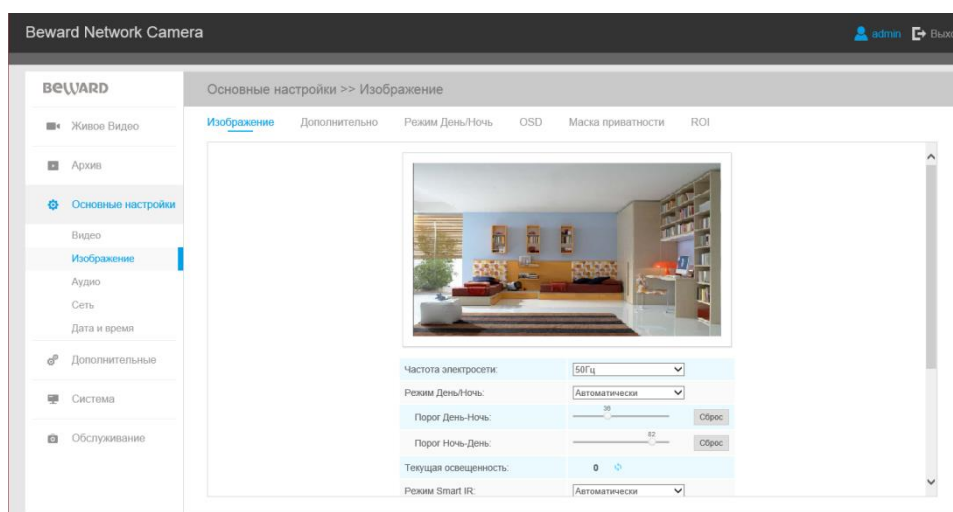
Beward Network Camera

admin Выхо

BEWARD

Основные настройки >> Изображение

Живое Видео

Архив

Основные настройки

Видео

Изображение

Аудио

Сеть

Дата и время

Дополнительные

Система

Обслуживание

Изображение Дополнительно Режим День/Ночь OSD Маска приватности ROI

Частота электросети: 50Гц

Режим День/Ночь: Автоматически

Порог День-Ночь: 38 Сброс

Порог Ночь-День: 82 Сброс

Текущая освещенность: 0

Режим Smart IR: Автоматически